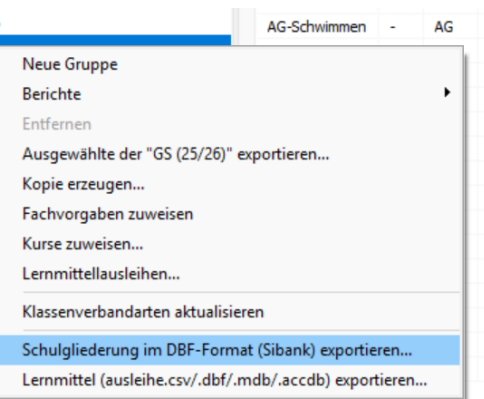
| AG-Schwimmen | - | AG |
|---|---|---|

Neue Gruppe
Berichte
Entfernen
Ausgewählte der "GS (25/26)" exportieren...
Kopie erzeugen...
Fachvorgaben zuweisen
Kurse zuweisen...
Lernmittelausleihen...
Klassenverbandarten aktualisieren
Schulgliederung im DBF-Format (Sibank) exportieren...
Lernmittel (ausleihe.csv/.dbf/.mdb/.accdb) exportieren...